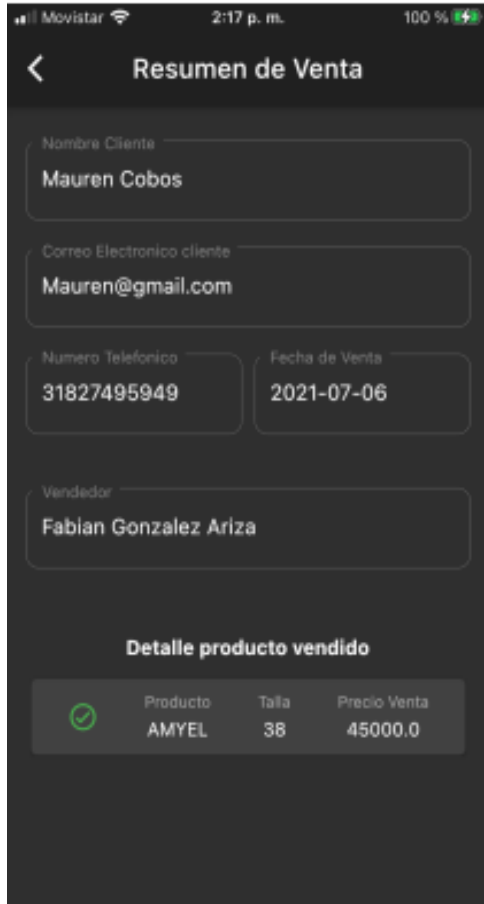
Movistar 2:17 p. m. 100 %

Resumen de Venta

Nombre Cliente
Mauren Cobos

Correo Electronico cliente
Mauren@gmail.com

Numero Telefonico
31827495949

Fecha de Venta
2021-07-06

Vendedor
Fabian Gonzalez Ariza

Detalle producto vendido

| Producto | Talla | Precio Venta |
|---|---|---|
| AMYEL | 38 | 45000.0 |